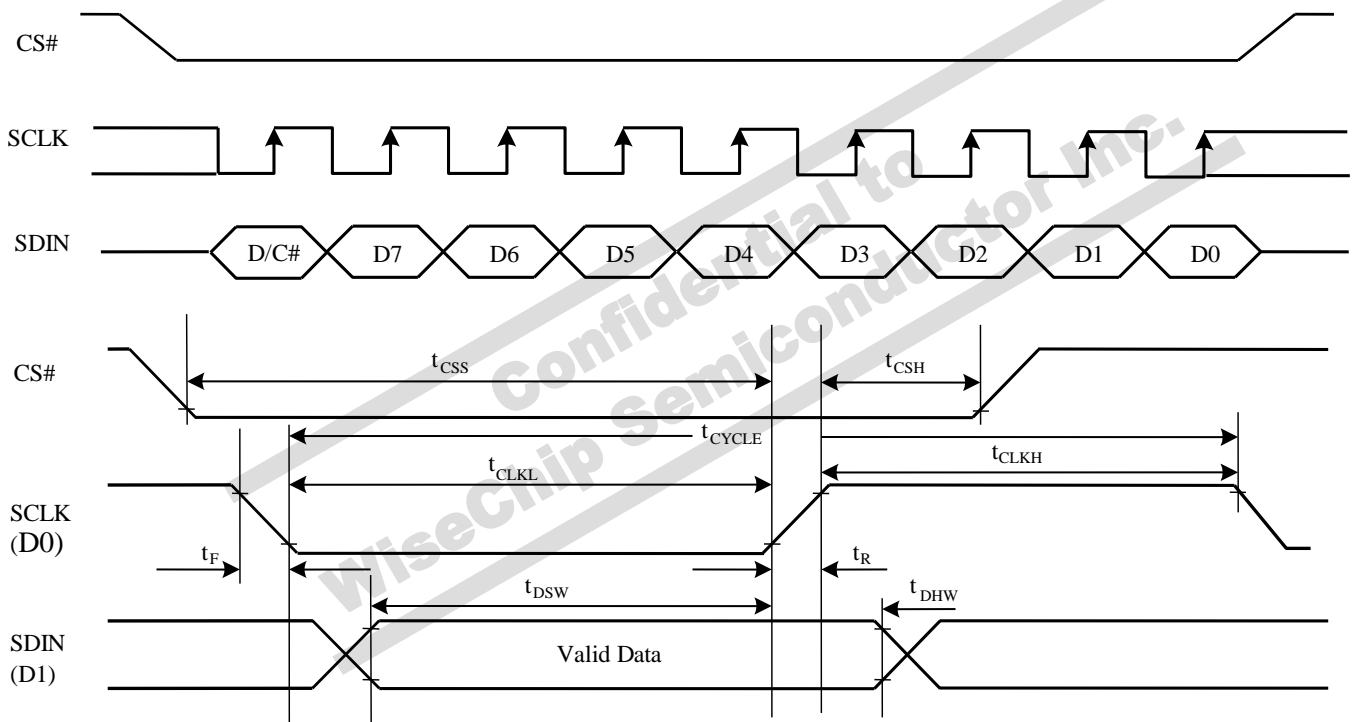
CS#

SCLK

SDIN

D/C#
D7
D6
D5
D4
D3
D2
D1
D0

CS#

$t_{CSS}$

$t_{CSH}$

$t_{CYCLE}$

$t_{CLKL}$

$t_{CLKH}$

SCLK
(D0)

$t_F$

$t_R$

$t_{DSW}$

$t_{DHW}$

SDIN
(D1)

Valid Data

WiseChip Semiconductor Inc.
Confidential to